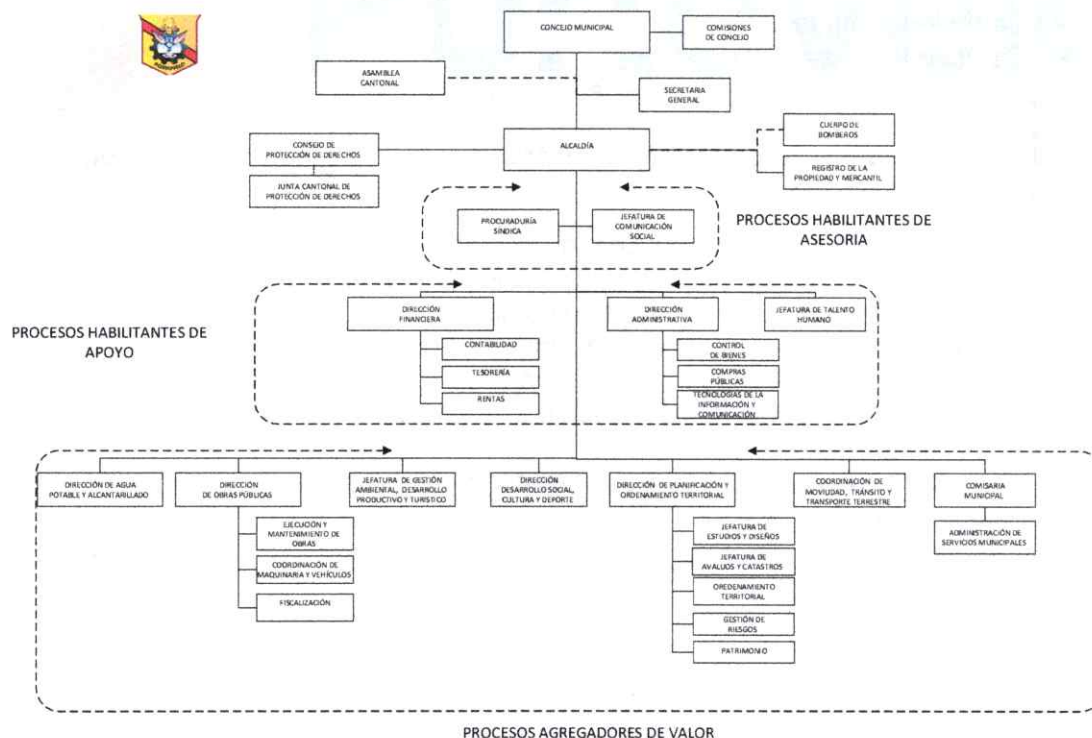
CONCEJO MUNICIPAL

COMISIONES DE CONCEJO

ASAMBLEA CANTONAL

SECRETARIA GENERAL

CONSEJO DE PROTECCIÓN DE DERECHOS

ALCALDÍA

CUERPO DE BOMBEROS

REGISTRO DE LA PROPIEDAD Y MERCANTIL

JUNTA CANTONAL DE PROTECCIÓN DE DERECHOS

PROCURADURÍA SÍNDICA

JEFATURA DE COMUNICACIÓN SOCIAL

PROCESOS HABILITANTES DE ASESORIA

PROCESOS HABILITANTES DE APOYO

DIRECCIÓN FINANCIERA

CONTABILIDAD

TESORERÍA

RENTAS

DIRECCIÓN ADMINISTRATIVA

CONTROL DE BIENES

COMPRAS PÚBLICAS

TECNOLOGÍAS DE LA INFORMACIÓN Y COMUNICACIÓN

JEFATURA DE TALENTO HUMANO

DIRECCIÓN DE AGUA POTABLE Y ALCANTARILLADO

DIRECCIÓN DE OBRAS PÚBLICAS

EJECUCIÓN Y MANTENIMIENTO DE OBRAS

COORDINACIÓN DE MAQUINARIA Y VEHÍCULOS

FISCALIZACIÓN

JEFATURA DE GESTIÓN AMBIENTAL, DESARROLLO PRODUCTIVO Y TURÍSTICO

DIRECCIÓN DESARROLLO SOCIAL, CULTURA Y DEPORTE

DIRECCIÓN DE PLANIFICACIÓN Y ORDENAMIENTO TERRITORIAL

JEFATURA DE ESTUDIOS Y DISEÑOS

JEFATURA DE AVALUOS Y CATASTROS

ORDENAMIENTO TERRITORIAL

GESTIÓN DE RIESGOS

PATRIMONIO

COORDINACIÓN DE MOVILIDAD, TRÁNSITO Y TRANSPORTE TERRESTRE

COMISARIA MUNICIPAL

ADMINISTRACIÓN DE SERVICIOS MUNICIPALES

PROCESOS AGREGADORES DE VALOR